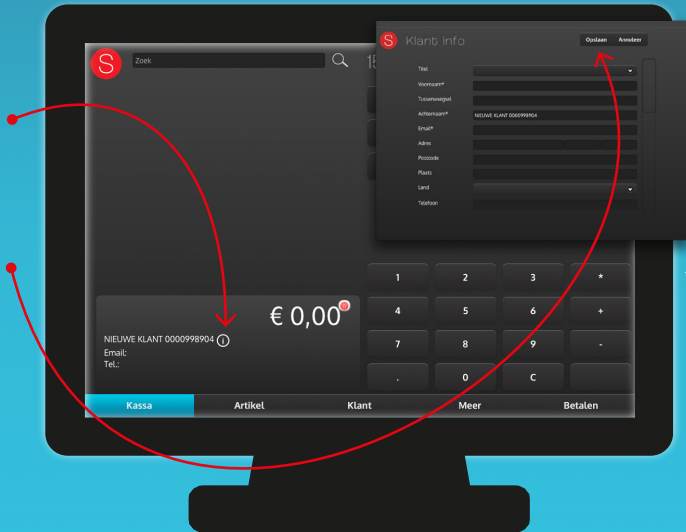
S Zoek 1

S Klant info Opslaan Annuleer

Titel
Voornaam*
Tussenvoegsel
Achternaam* NIEUWE KLANT 0000998904
Email*
Adres
Postcode
Plaats
Land
Telefoon

€ 0,00

NIEUWE KLANT 0000998904
Email:
Tel.:

| 1 | 2 | 3 | * |
|---|---|---|---|
| 4 | 5 | 6 | + |
| 7 | 8 | 9 | - |
| . | 0 | C | |

Kassa Artikel Klant Meer Betalen